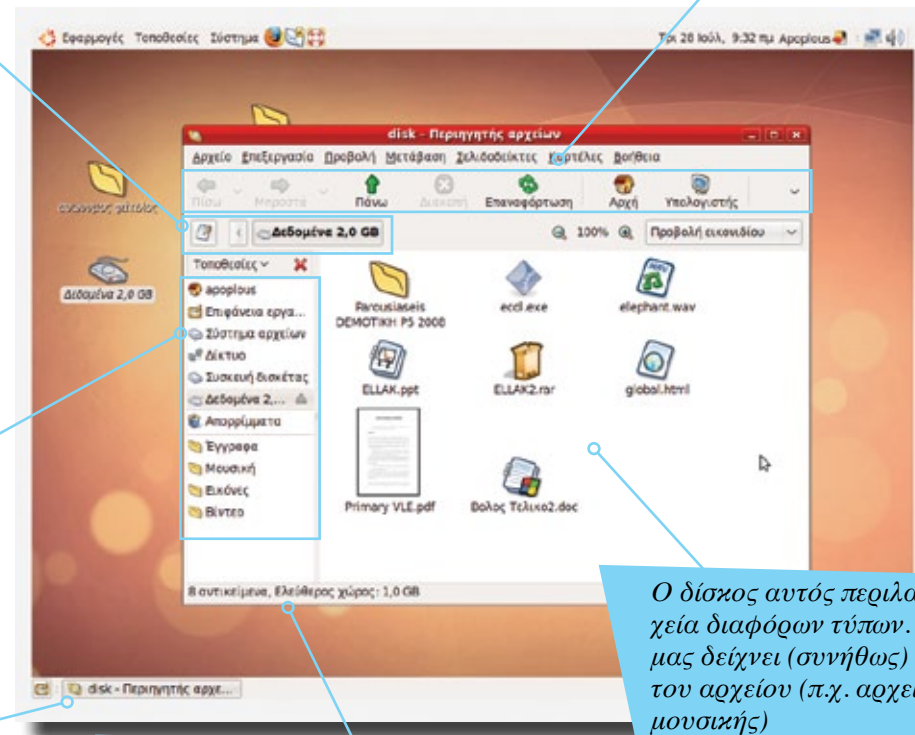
Εφαρμογές Τοποθεσίες Σύστημα

Τρι 28 Ιούλ, 9:32 πμ Apoplous

disk - Περιηγητής αρχείων

Αρχείο Επεξεργασία Προβολή Μετάβαση Σελιδοδείκτες Καρτέλες Βοήθεια

Πίσω Μπροστά Πάνω Διακοπή Επαναφόρτωση Αρχή Υπολογιστής

Δεδομένα 2,0 GB

100% Προβολή εικονιδίου

Τοποθεσίες

apoplous
Επιφάνεια εργα...
Σύστημα αρχείων
Δίκτυο
Συσκευή δισκέτας
Δεδομένα 2,...
Απορρίμματα
Έγγραφα
Μουσική
Εικόνες
Βίντεο

Parousiaseis DEMOTIKH PS 2008
eccl.exe
elephant.wav
ELLAK.ppt
ELLAK2.rar
global.html
Primary VLE.pdf
Δόλος Τελικο2.doc

8 αντικείμενα, Ελεύθερος χώρος: 1,0 GB

Δεδομένα 2,0 GB

disk - Περιηγητής αρχε...

Ο δίσκος αυτός περιλο χεία διαφόρων τύπων. μας δείχνει (συνήθως) του αρχείου (π.χ. αρχεί μουσικής)